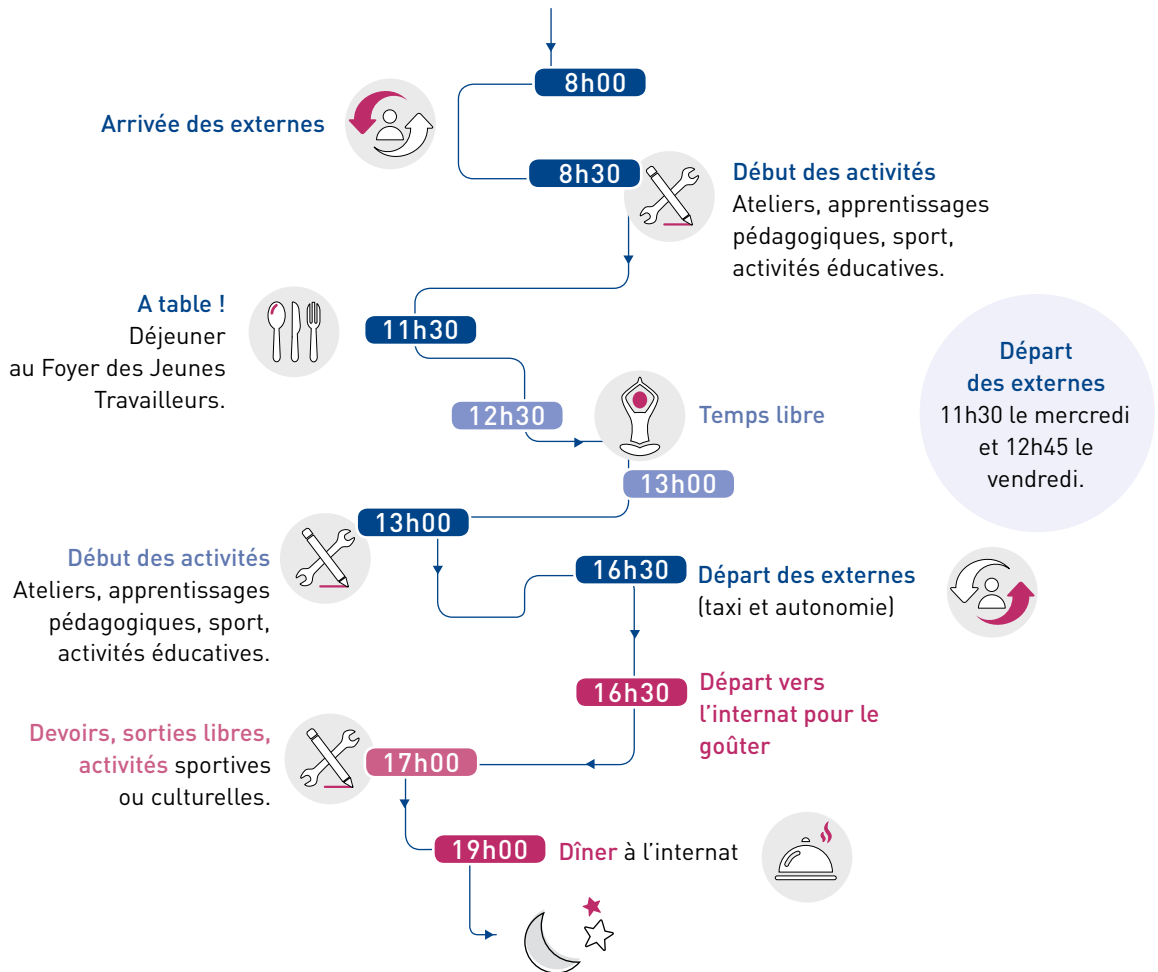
8h00

Arrivée des externes

8h30

Début des activités
Ateliers, apprentissages pédagogiques, sport, activités éducatives.

A table !
Déjeuner au Foyer des Jeunes Travailleurs.

11h30

Départ des externes
11h30 le mercredi et 12h45 le vendredi.

12h30

Temps libre

13h00

13h00

Début des activités
Ateliers, apprentissages pédagogiques, sport, activités éducatives.

16h30

Départ des externes (taxi et autonomie)

16h30

Départ vers l'internat pour le goûter

Devoirs, sorties libres, activités sportives ou culturelles.

17h00

19h00

Dîner à l'internat